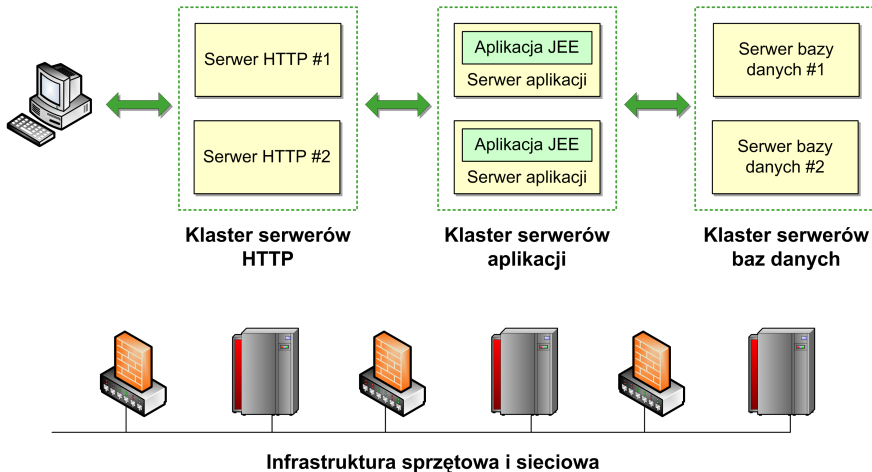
Serwer HTTP #1

Serwer HTTP #2

Klaster serwerów HTTP

Aplikacja JEE
Serwer aplikacji

Aplikacja JEE
Serwer aplikacji

Klaster serwerów aplikacji

Serwer bazy danych #1

Serwer bazy danych #2

Klaster serwerów baz danych

Infrastruktura sprzętowa i sieciowa